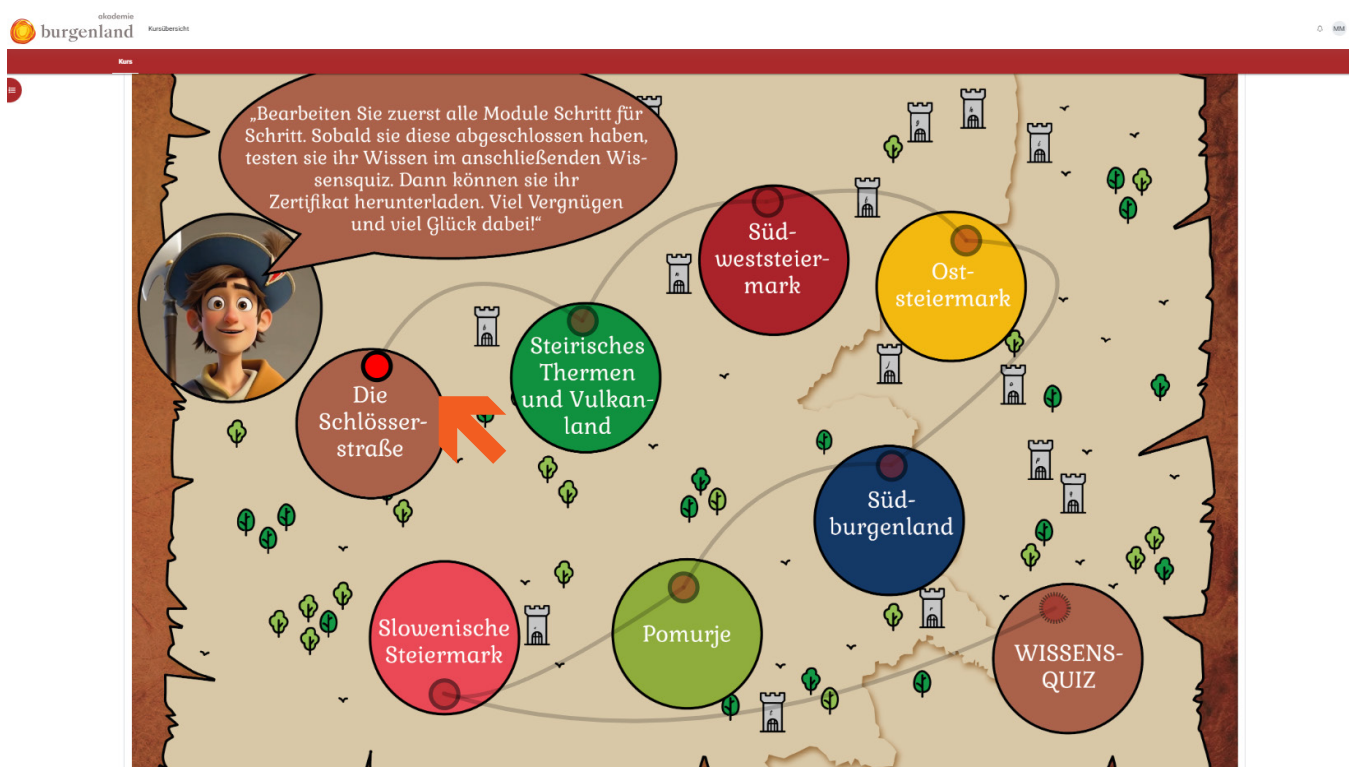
akademie burgenland

Kursübersicht

MM

Kurs

„Bearbeiten Sie zuerst alle Module Schritt für Schritt. Sobald sie diese abgeschlossen haben, testen sie ihr Wissen im anschließenden Wissensquiz. Dann können sie ihr Zertifikat herunterladen. Viel Vergnügen und viel Glück dabei!“

Südweststeiermark

Oststeiermark

Die Schlösserstraße

Steirisches Thermen und Vulkanland

Südburgenland

Slowenische Steiermark

Pomurje

WISSENSQUIZ